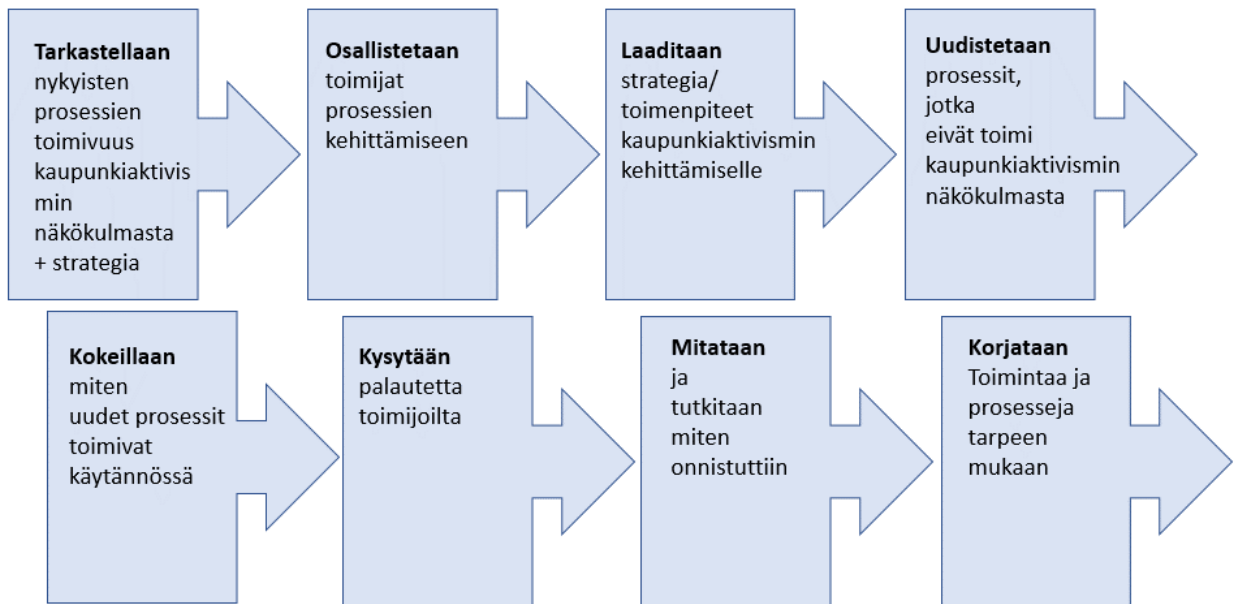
**Tarkastellaan** nykyisten prosessien toimivuus kaupunkiaktivis min näkökulmasta + strategia

**Osallistetaan** toimijat prosessien kehittämiseen

**Laaditaan** strategia/ toimenpiteet kaupunkiaktivismin kehittämiselle

**Uudistetaan** prosessit, jotka eivät toimi kaupunkiaktivismin näkökulmasta

**Kokeillaan** miten uudet prosessit toimivat käytännössä

**Kysytään** palautetta toimijoilta

**Mitataan** ja tutkitaan miten onnistuttiin

**Korjataan** Toimintaa ja prosesseja tarpeen mukaan